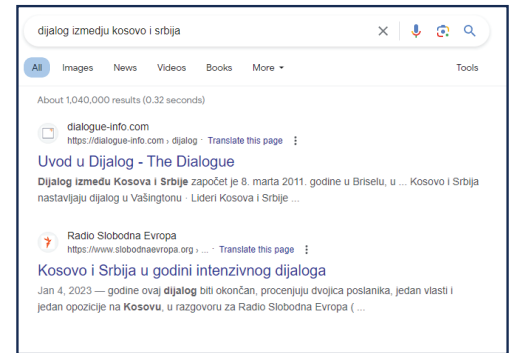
dijalog izmedju kosovo i srbija

All Images News Videos Books More ▾ Tools

About 1,040,000 results (0.32 seconds)

dialogue-info.com
https://dialogue-info.com › dijalog · Translate this page

Uvod u Dijalog - The Dialogue

Dijalog između Kosova i Srbije započet je 8. marta 2011. godine u Briselu, u ... Kosovo i Srbija nastavljaju dijalog u Vašingtonu · Lideri Kosova i Srbije ...

Radio Slobodna Evropa
https://www.slobodnaevropa.org › ... · Translate this page

Kosovo i Srbija u godini intenzivnog dijaloga

Jan 4, 2023 — godine ovaj dijalog biti okončan, procenjuju dvojica poslanika, jedan vlasti i jedan opozicije na Kosovu, u razgovoru za Radio Slobodna Evropa ( ...